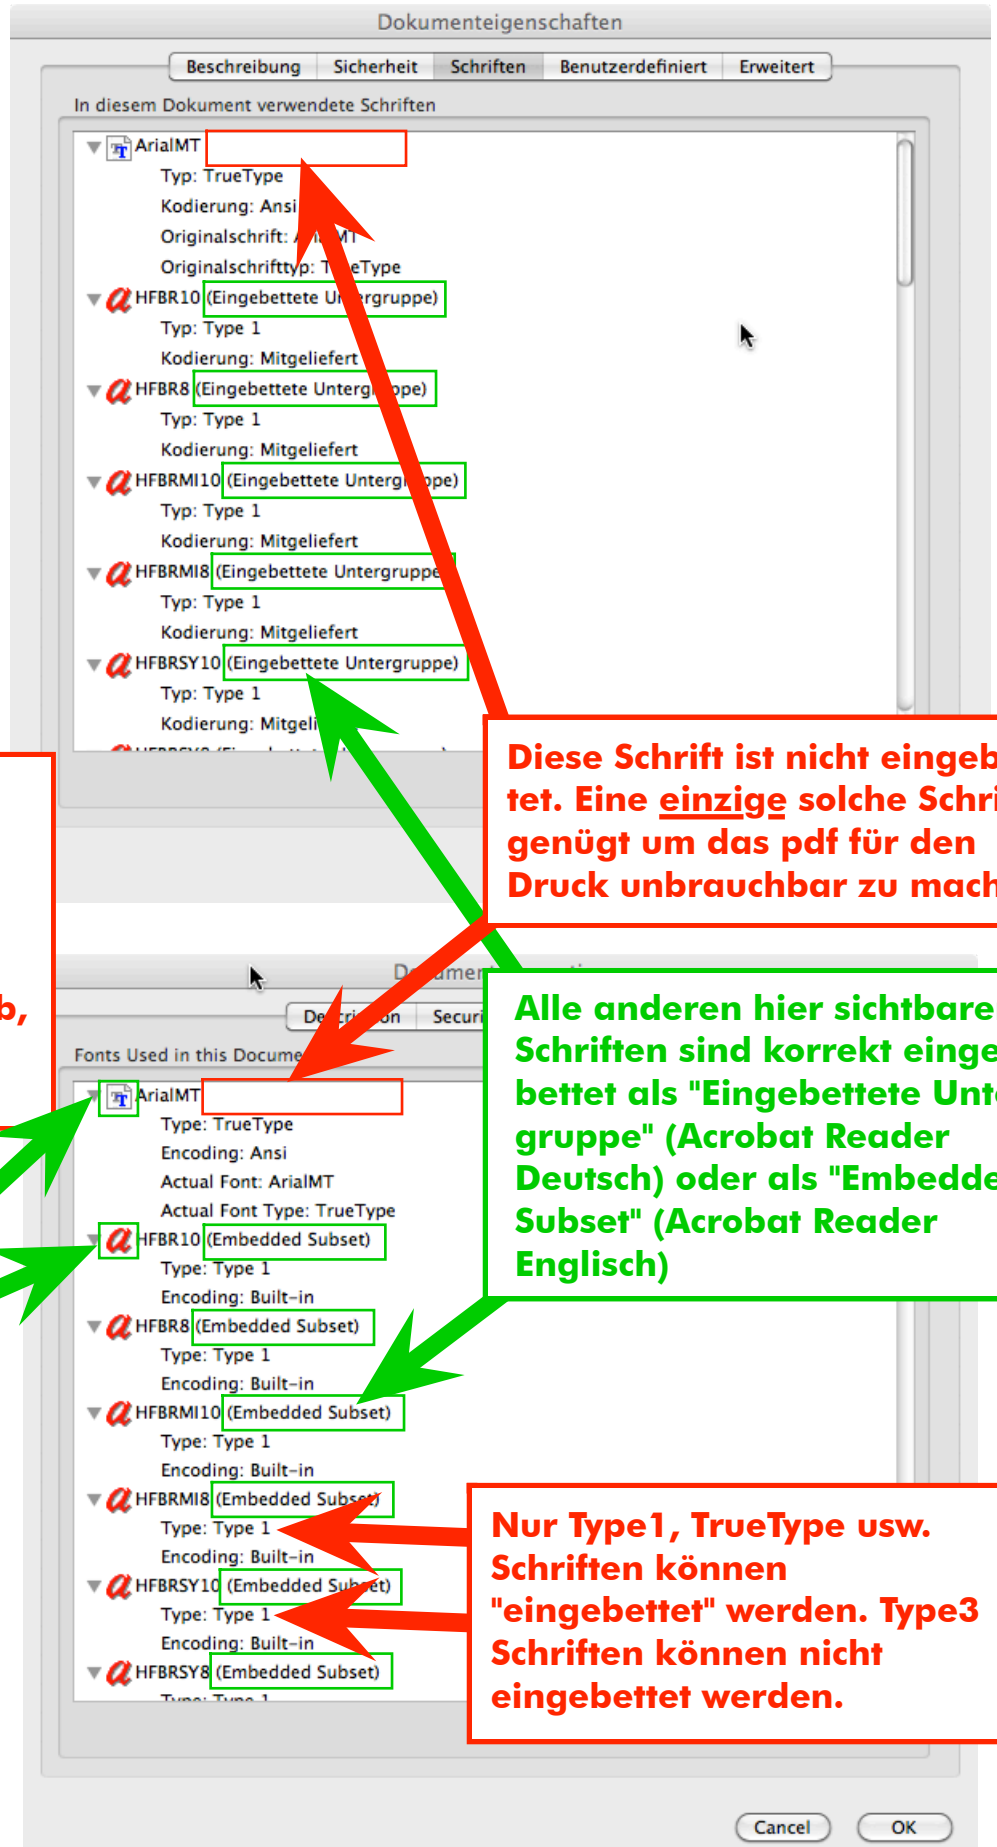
Dokumenteigenschaften

Beschreibung | Sicherheit | Schriften | Benutzerdefiniert | Erweitert

In diesem Dokument verwendete Schriften

ArialMT
Typ: TrueType
Kodierung: Ansi
Originalschrift: A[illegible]MT
Originalschrifttyp: T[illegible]eType

HFBR10 (Eingebettete U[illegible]rgruppe)
Typ: Type 1
Kodierung: Mitgeliefert

HFBR8 (Eingebettete Unterg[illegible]ppe)
Typ: Type 1
Kodierung: Mitgeliefert

HFBRMI10 (Eingebettete Unterg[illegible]ppe)
Typ: Type 1
Kodierung: Mitgeliefert

HFBRMI8 (Eingebettete Untergruppe
Typ: Type 1
Kodierung: Mitgeliefert

HFBRSY10 (Eingebettete Untergruppe)
Typ: Type 1
Kodierung: Mitgeli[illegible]

Diese Schrift ist nicht eingeb tet. Eine einzige solche Schri genügt um das pdf für den Druck unbrauchbar zu mach

b,

D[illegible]umen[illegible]

De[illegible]ri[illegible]on | Securi

Fonts Used in this Docume

Alle anderen hier sichtbare Schriften sind korrekt einge bettet als "Eingebettete Unt gruppe" (Acrobat Reader Deutsch) oder als "Embedde Subset" (Acrobat Reader Englisch)

ArialMT
Type: TrueType
Encoding: Ansi
Actual Font: ArialMT
Actual Font Type: TrueType

HFBR10 (Embedded Subset)
Type: Type 1
Encoding: Built-in

HFBR8 (Embedded Subset)
Type: Type 1
Encoding: Built-in

HFBRMI10 (Embedded Subset)
Type: Type 1
Encoding: Built-in

HFBRMI8 (Embedded Subs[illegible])
Type: Type 1
Encoding: Built-in

HFBRSY10 (Embedded Sub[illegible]et)
Type: Type 1
Encoding: Built-in

HFBRSY8 (Embedded Subset)
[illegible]

Nur Type1, TrueType usw. Schriften können "eingebettet" werden. Type3 Schriften können nicht eingebettet werden.

Cancel | OK